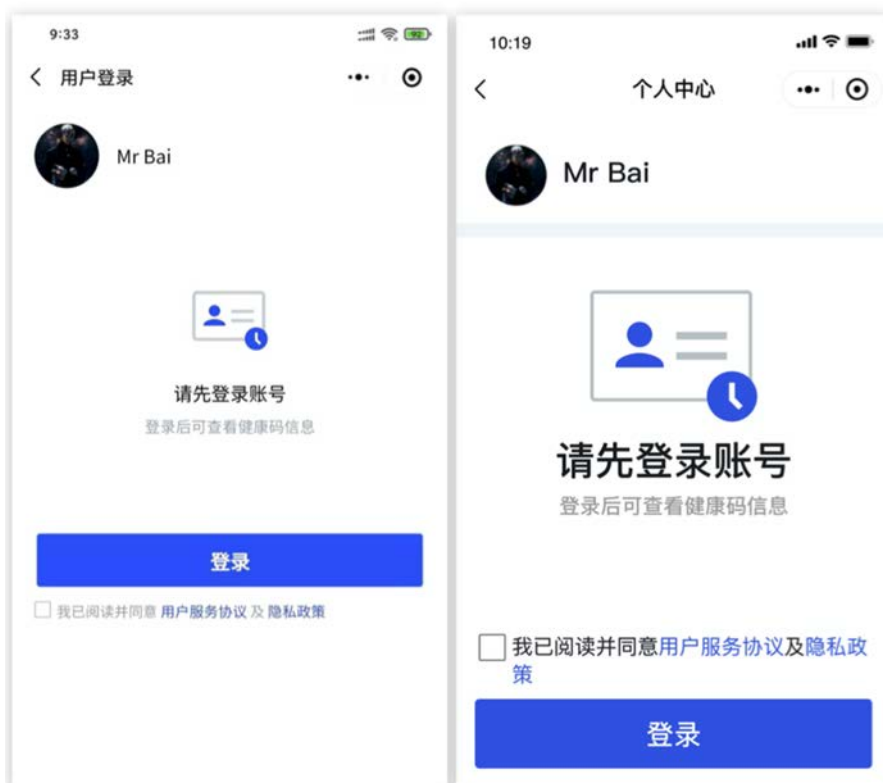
9:33

用户登录

Mr Bai

请先登录账号

登录后可查看健康码信息

登录

我已阅读并同意 用户服务协议 及 隐私政策

10:19

个人中心

Mr Bai

请先登录账号

登录后可查看健康码信息

我已阅读并同意用户服务协议及隐私政策

登录